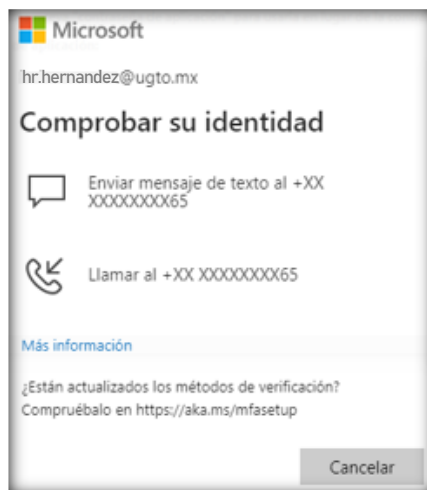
Microsoft

hr.hernandez@ugto.mx

Comprobar su identidad

Enviar mensaje de texto al +XX XXXXXXXX65

Llamar al +XX XXXXXXXX65

Más información

¿Están actualizados los métodos de verificación? Compruébalo en https://aka.ms/mfasetup

Cancelar